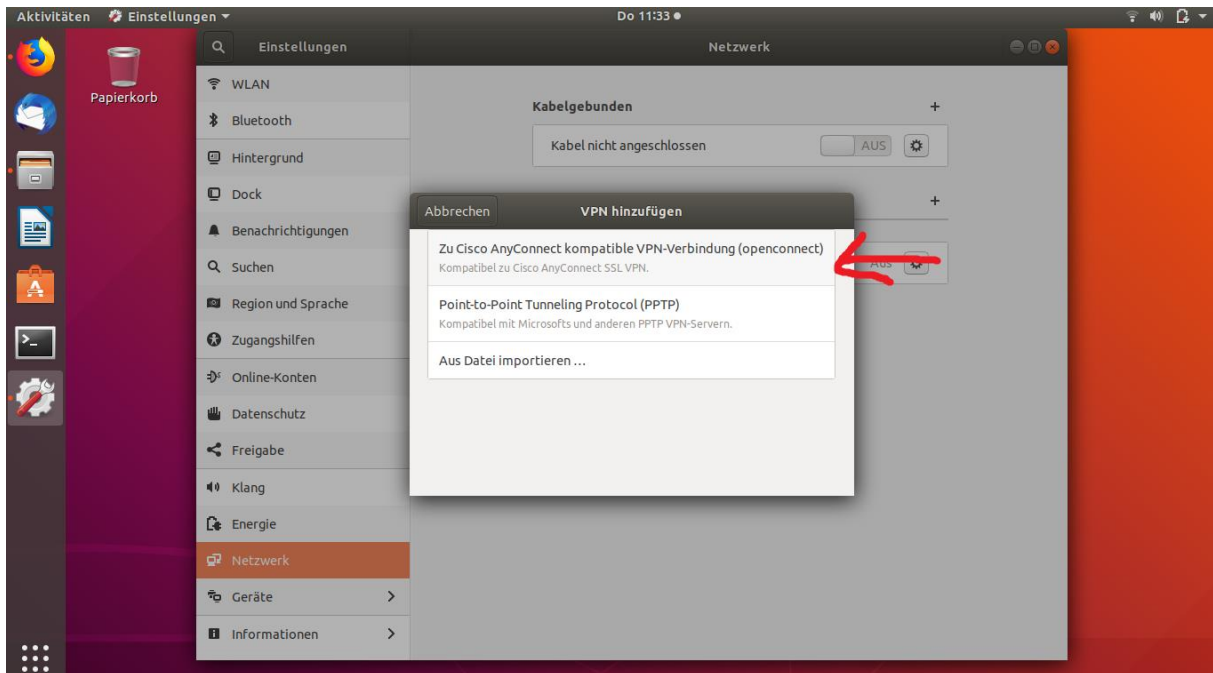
Aktivitäten Einstellungen ▾

Do 11:33 ●

Papierkorb

Einstellungen

Netzwerk

WLAN
Bluetooth
Hintergrund
Dock
Benachrichtigungen
Suchen
Region und Sprache
Zugangshilfen
Online-Konten
Datenschutz
Freigabe
Klang
Energie
Netzwerk
Geräte
Informationen

Kabelgebunden

+

Kabel nicht angeschlossen

AUS

+

AUS

Abbrechen

VPN hinzufügen

Zu Cisco AnyConnect kompatible VPN-Verbindung (openconnect)
Kompatibel zu Cisco AnyConnect SSL VPN.

Point-to-Point Tunneling Protocol (PPTP)
Kompatibel mit Microsofts und anderen PPTP VPN-Servern.

Aus Datei importieren …